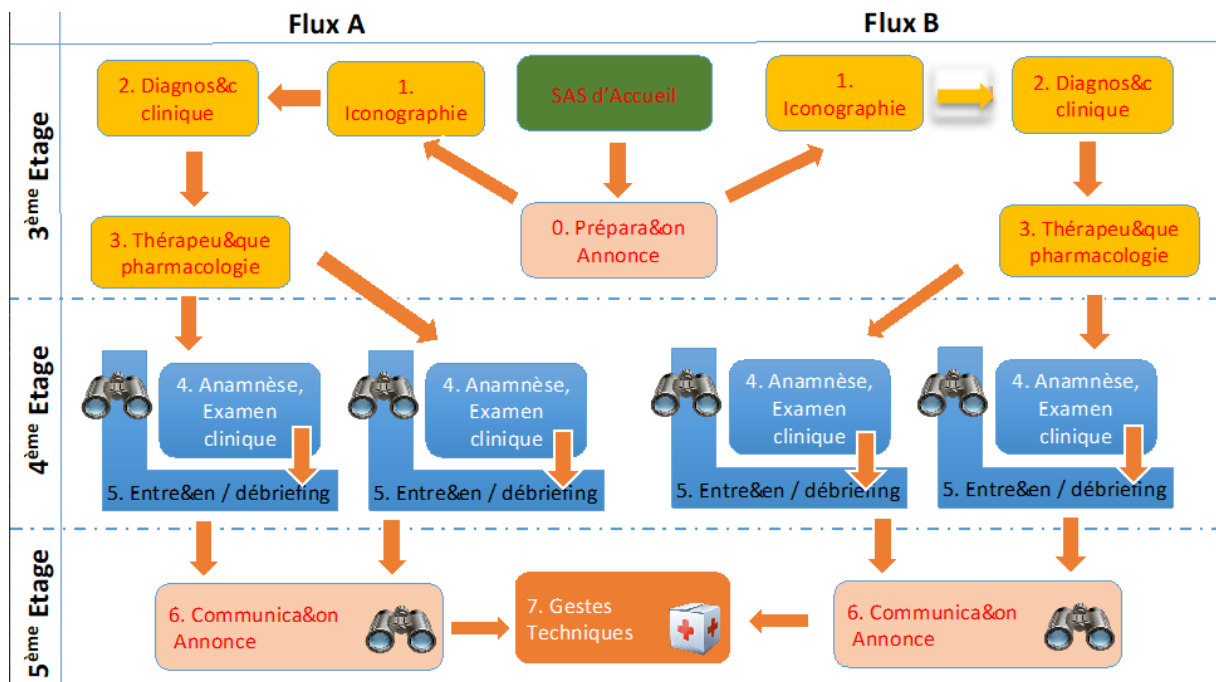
Flux A

Flux B

3ème Etage

2. Diagnos&c clinique

1. Iconographie

SAS d'Accueil

1. Iconographie

2. Diagnos&c clinique

0. Prépara&on Annonce

3. Thérapeu&que pharmacologie

3. Thérapeu&que pharmacologie

4ème Etage

4. Anamnèse, Examen clinique

5. Entre&en / débriefing

4. Anamnèse, Examen clinique

5. Entre&en / débriefing

4. Anamnèse, Examen clinique

5. Entre&en / débriefing

4. Anamnèse, Examen clinique

5. Entre&en / débriefing

5ème Etage

6. Communica&on Annonce

7. Gestes Techniques

6. Communica&on Annonce